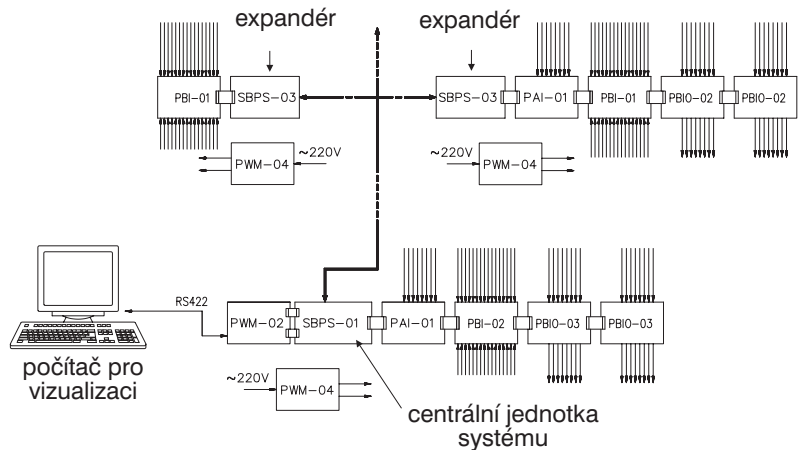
expandér

expandér

PBI-01

SBPS-03

SBPS-03

PAI-01

PBI-01

PBIO-02

PBIO-02

~220V

PWM-04

~220V

PWM-04

RS422

PWM-02

SBPS-01

PAI-01

PBI-02

PBIO-03

PBIO-03

počítač pro vizualizaci

~220V

PWM-04

centrální jednotka systému